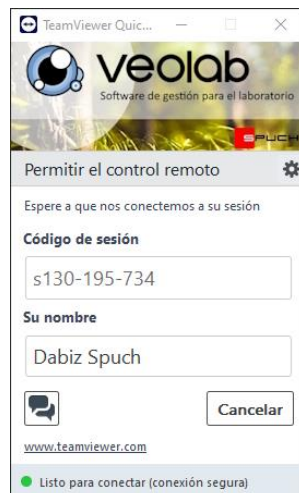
TeamViewer Quic...

veolab

Software de gestión para el laboratorio

SPUCH

Permitir el control remoto

Espere a que nos conectemos a su sesión

Código de sesión

s130-195-734

Su nombre

Dabiz Spuch

Cancelar

www.teamviewer.com

Listo para conectar (conexión segura)